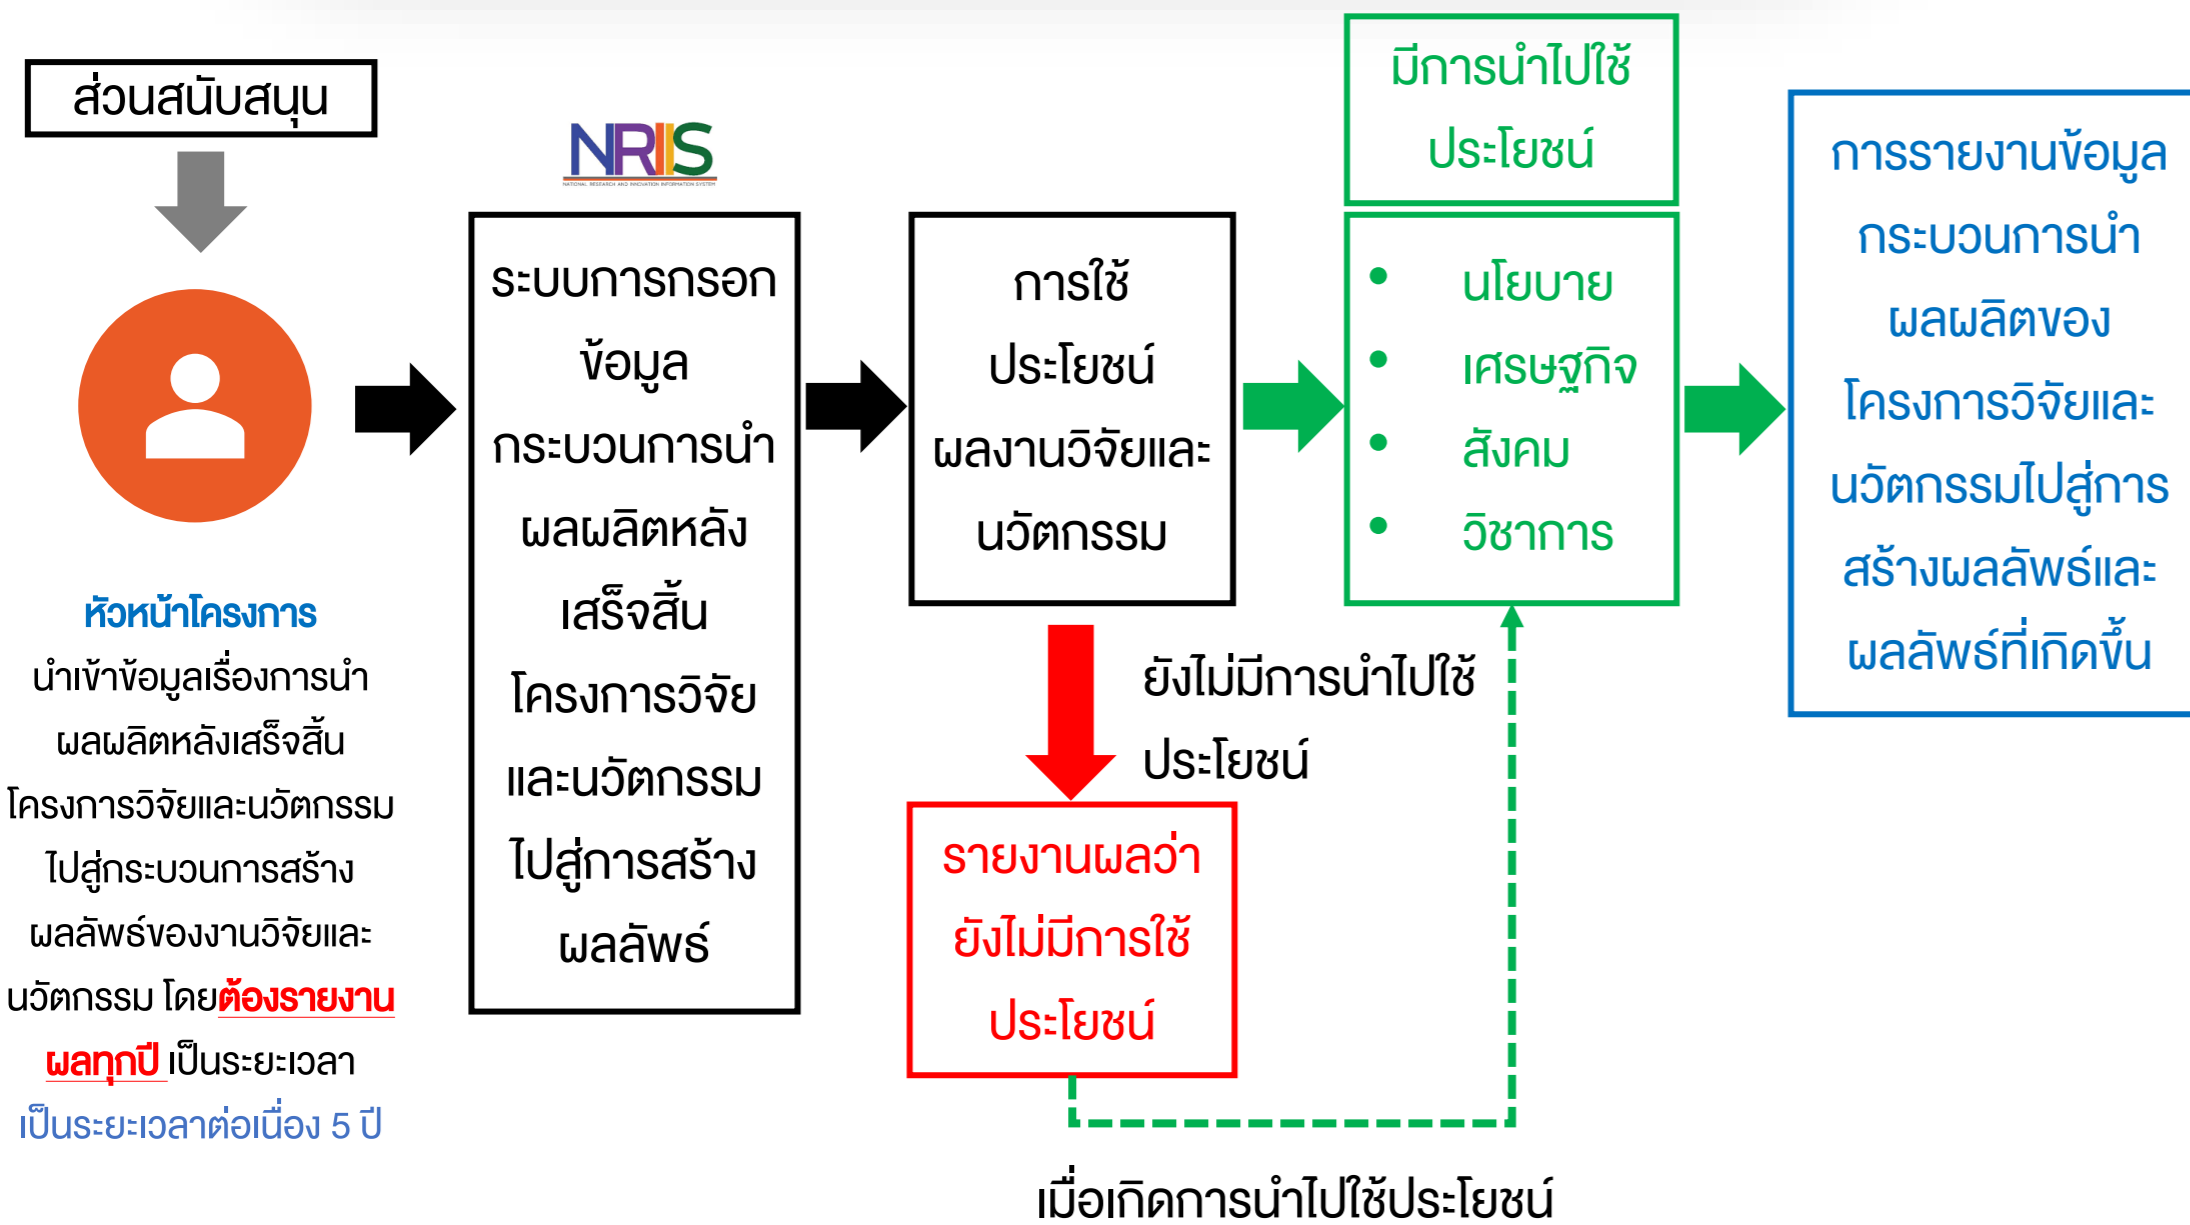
ส่วนสนับสนุน

หัวหน้าโครงการ
นำเข้าข้อมูลเรื่องการนำผลผลิตหลังเสร็จสิ้นโครงการวิจัยและนวัตกรรมไปสู่กระบวนการสร้างผลลัพธ์ของงานวิจัยและนวัตกรรม โดยต้องรายงานผลทุกปี เป็นระยะเวลา
เป็นระยะเวลาต่อเนื่อง 5 ปี

NRIIS
NATIONAL RESEARCH AND INNOVATION INFORMATION SYSTEM

ระบบการกรอกข้อมูลกระบวนการนำผลผลิตหลังเสร็จสิ้นโครงการวิจัยและนวัตกรรมไปสู่การสร้างผลลัพธ์

การใช้ประโยชน์ผลงานวิจัยและนวัตกรรม

มีการนำไปใช้ประโยชน์

- นโยบาย
- เศรษฐกิจ
- สังคม
- วิชาการ

การรายงานข้อมูลกระบวนการนำผลผลิตของโครงการวิจัยและนวัตกรรมไปสู่การสร้างผลลัพธ์และผลลัพธ์ที่เกิดขึ้น

ยังไม่มีการนำไปใช้ประโยชน์

รายงานผลว่ายังไม่มีการใช้ประโยชน์

เมื่อเกิดการนำไปใช้ประโยชน์